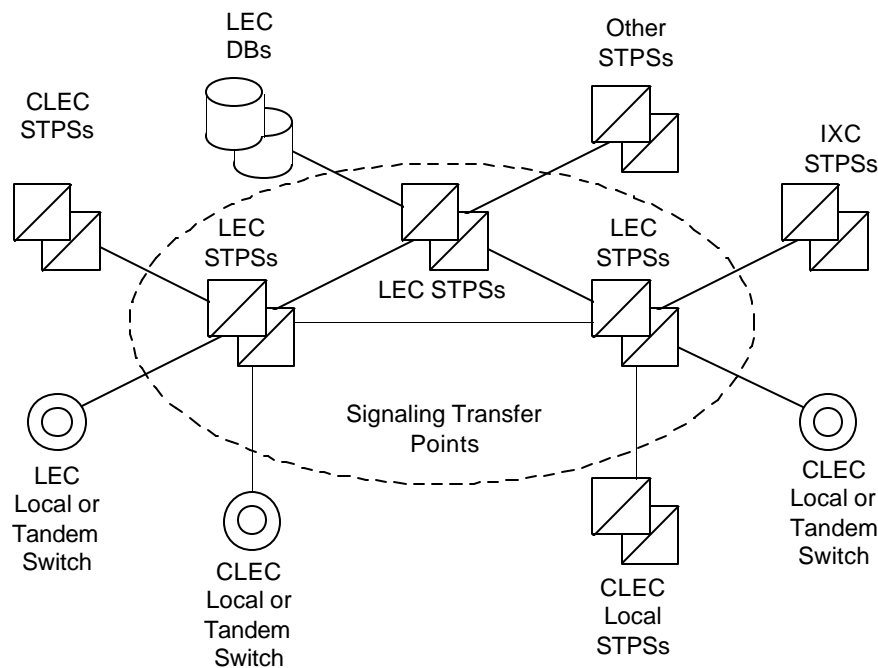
LEC DBs

Other STPSs

CLEC STPSs

IXC STPSs

LEC STPSs

LEC STPSs

LEC STPSs

Signaling Transfer Points

LEC Local or Tandem Switch

CLEC Local or Tandem Switch

CLEC Local STPSs

CLEC Local or Tandem Switch